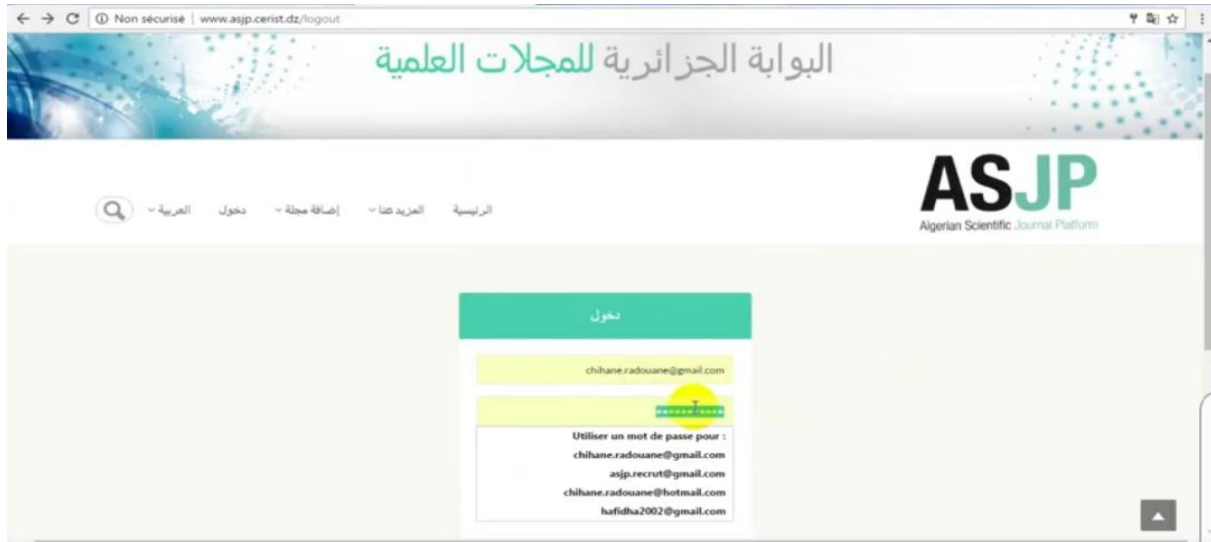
Non sécurisé | www.asjp.cerist.dz/logout

البوابة الجزائرية للمجلات العلمية

ASJP
Algerian Scientific Journal Platform

الرئيسية المزيد عنا إضافة مجلة دخول العربية

دخول

chihane.radouane@gmail.com

Utiliser un mot de passe pour :
chihane.radouane@gmail.com
asjp.recrut@gmail.com
chihane.radouane@hotmail.com
hafidha2002@gmail.com